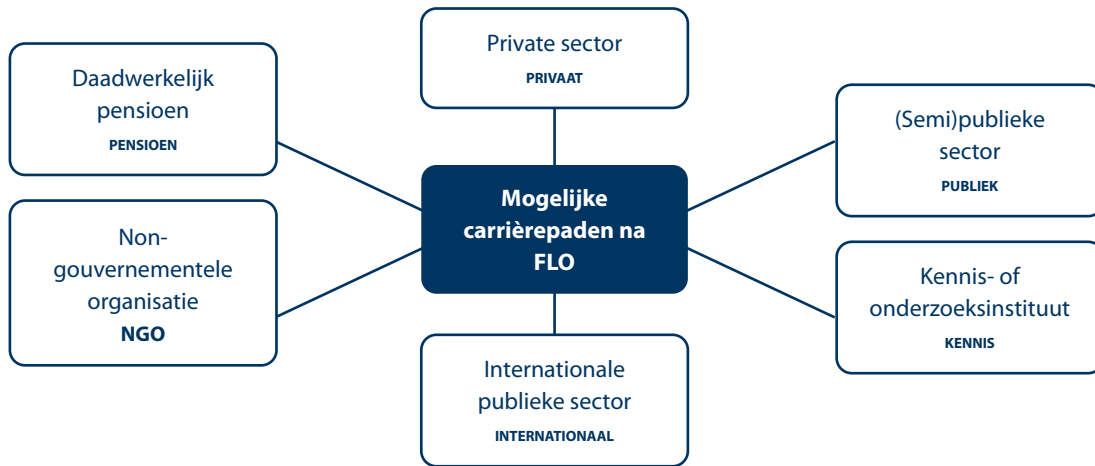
Mogelijke carrièrepaden na FLO

Private sector
PRIVAAT

Daadwerkelijk pensioen
PENSIOEN

(Semi)publieke sector
PUBLIEK

Non-gouvernementele organisatie
NGO

Kennis- of onderzoeksinstituut
KENNIS

Internationale publieke sector
INTERNATIONAAL